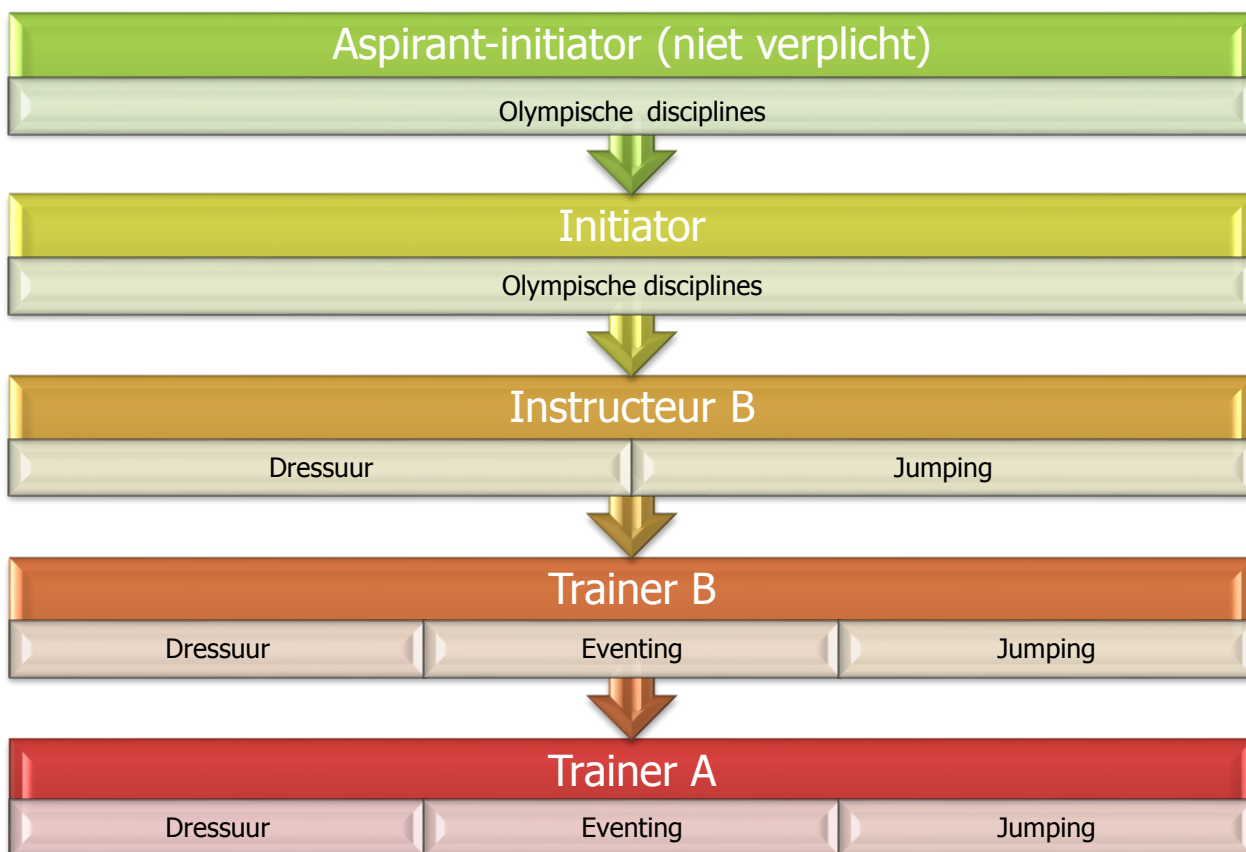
Aspirant-initiator (niet verplicht)

Olympische disciplines

Initiator

Olympische disciplines

Instructeur B

Dressuur

Jumping

Trainer B

Dressuur

Eventing

Jumping

Trainer A

Dressuur

Eventing

Jumping